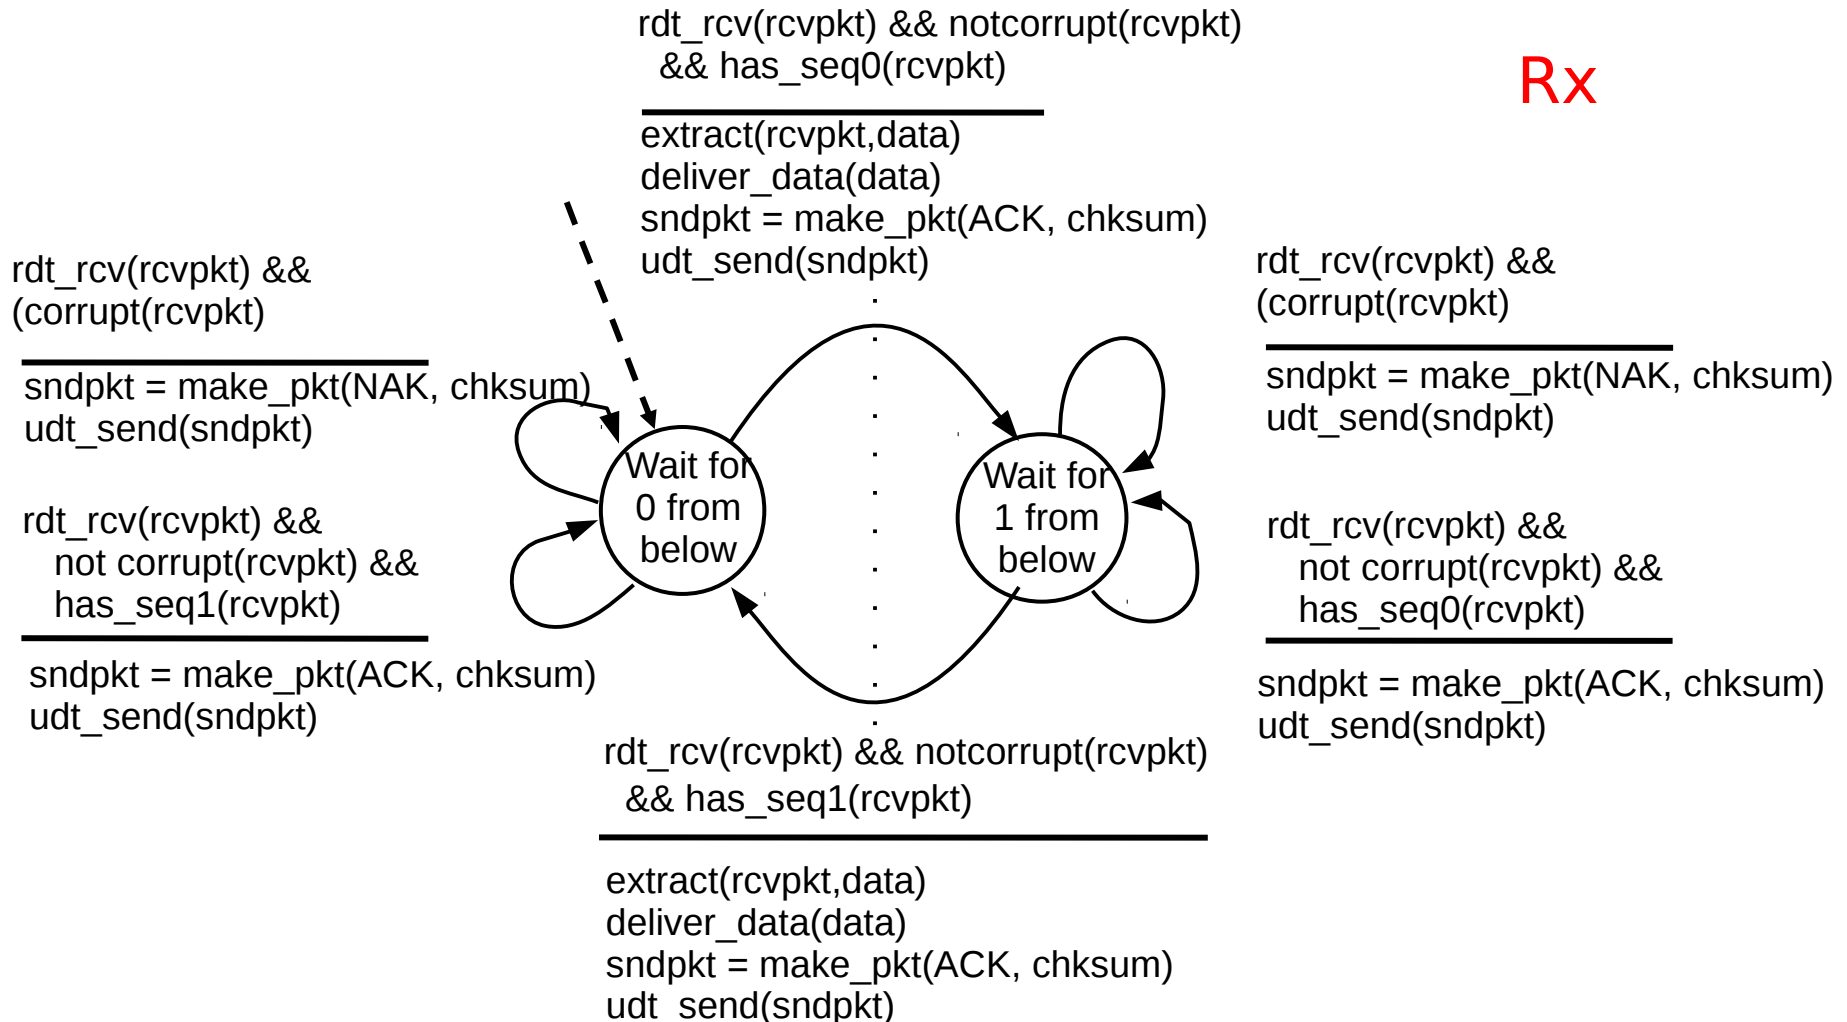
rdt_rcv(rcvpkt) && notcorrupt(rcvpkt) && has_seq0(rcvpkt)

extract(rcvpkt,data)
deliver_data(data)
sndpkt = make_pkt(ACK, chksum)
udt_send(sndpkt)

Rx

rdt_rcv(rcvpkt) && (corrupt(rcvpkt)

sndpkt = make_pkt(NAK, chksum)
udt_send(sndpkt)

rdt_rcv(rcvpkt) && not corrupt(rcvpkt) && has_seq1(rcvpkt)

sndpkt = make_pkt(ACK, chksum)
udt_send(sndpkt)

Wait for 0 from below

Wait for 1 from below

rdt_rcv(rcvpkt) && (corrupt(rcvpkt)

sndpkt = make_pkt(NAK, chksum)
udt_send(sndpkt)

rdt_rcv(rcvpkt) && not corrupt(rcvpkt) && has_seq0(rcvpkt)

sndpkt = make_pkt(ACK, chksum)
udt_send(sndpkt)

rdt_rcv(rcvpkt) && notcorrupt(rcvpkt) && has_seq1(rcvpkt)

extract(rcvpkt,data)
deliver_data(data)
sndpkt = make_pkt(ACK, chksum)
udt_send(sndpkt)